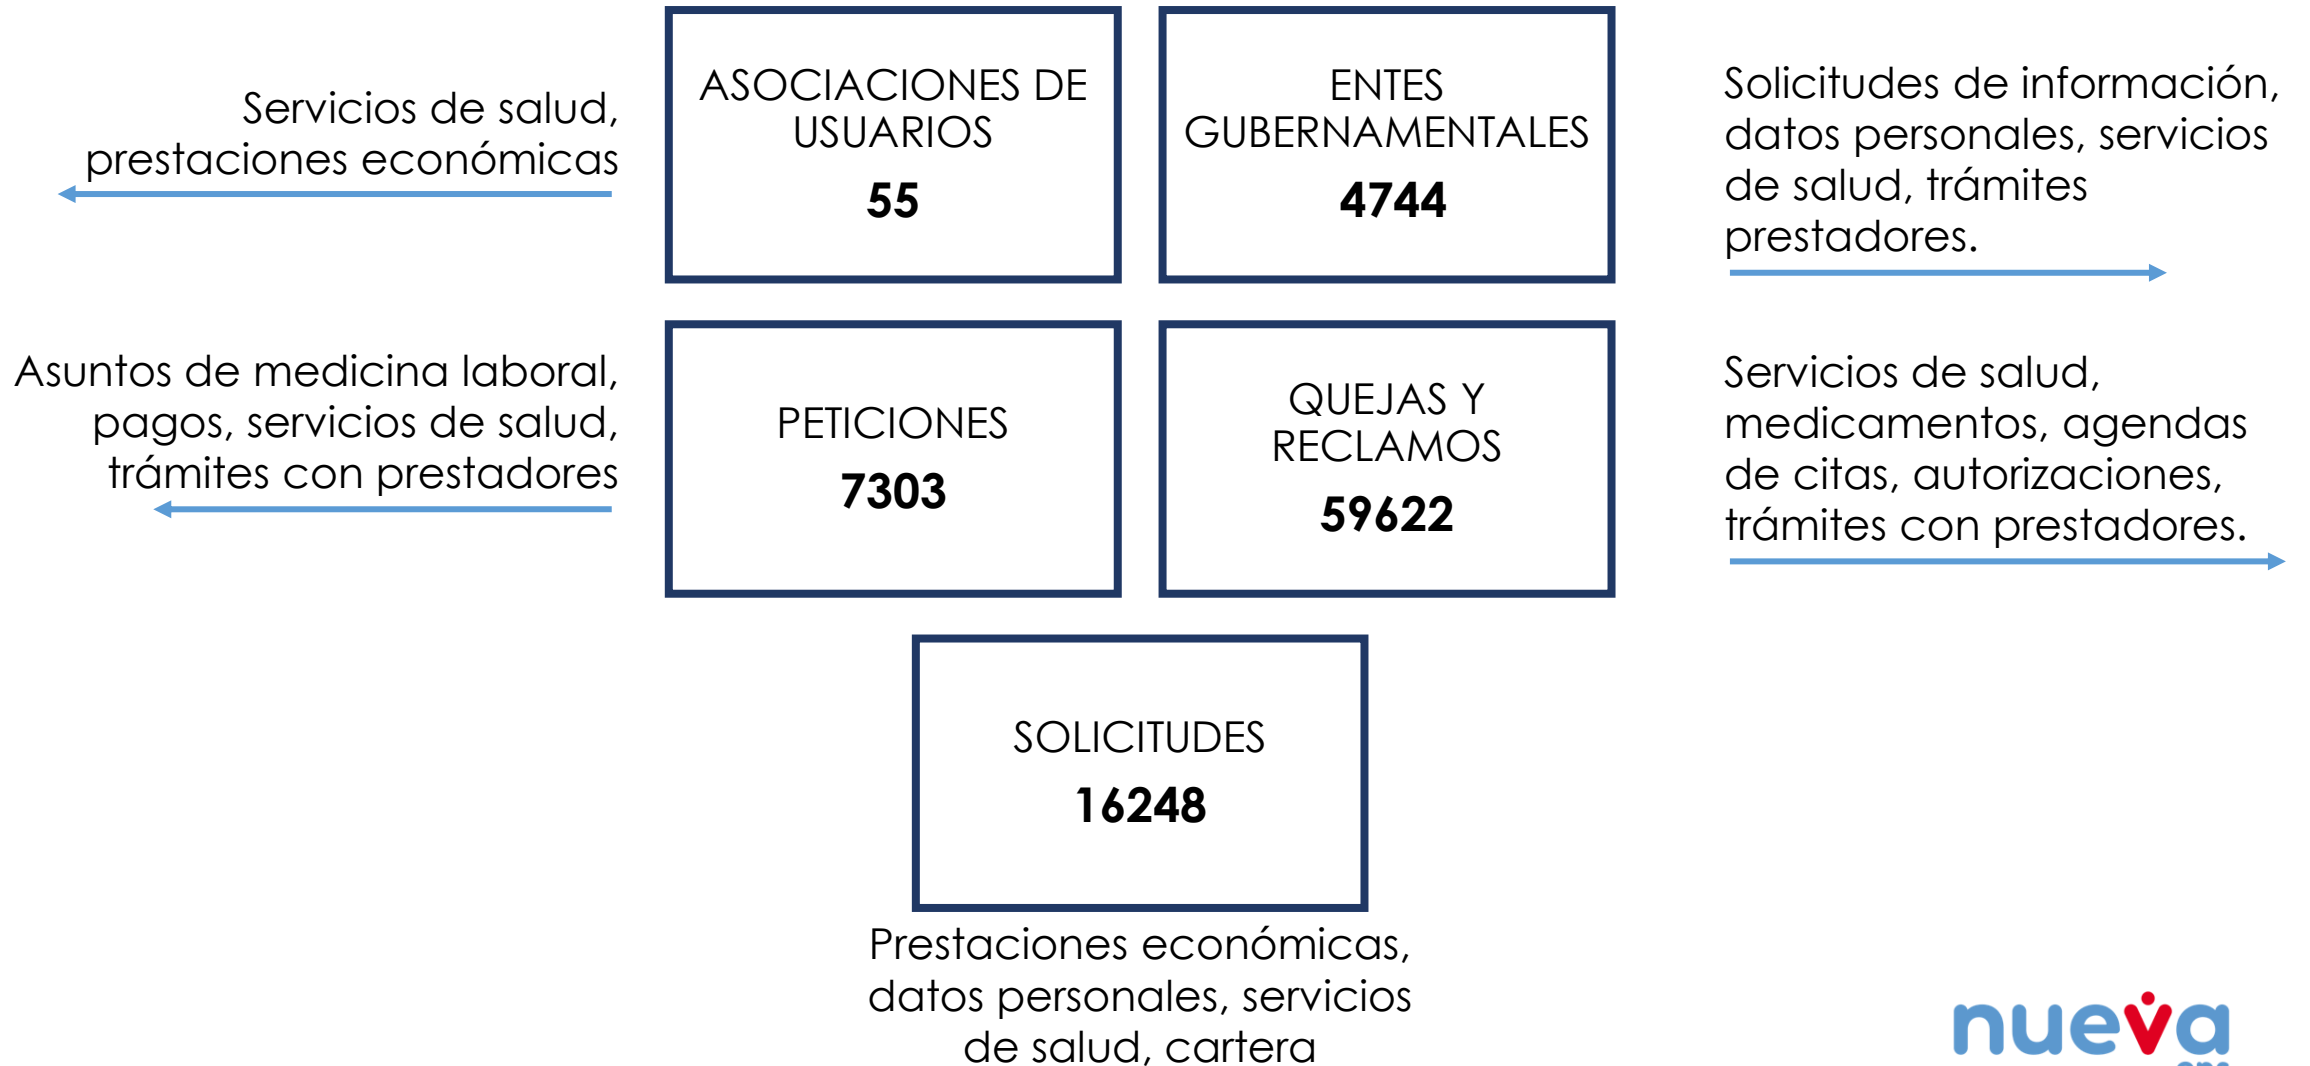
Servicios de salud, prestaciones económicas

ASOCIACIONES DE USUARIOS
55

ENTES GUBERNAMENTALES
4744

Solicitudes de información, datos personales, servicios de salud, trámites prestadores.

Asuntos de medicina laboral, pagos, servicios de salud, trámites con prestadores

PETICIONES
7303

QUEJAS Y RECLAMOS
59622

Servicios de salud, medicamentos, agendas de citas, autorizaciones, trámites con prestadores.

SOLICITUDES
16248

Prestaciones económicas, datos personales, servicios de salud, cartera

nueva